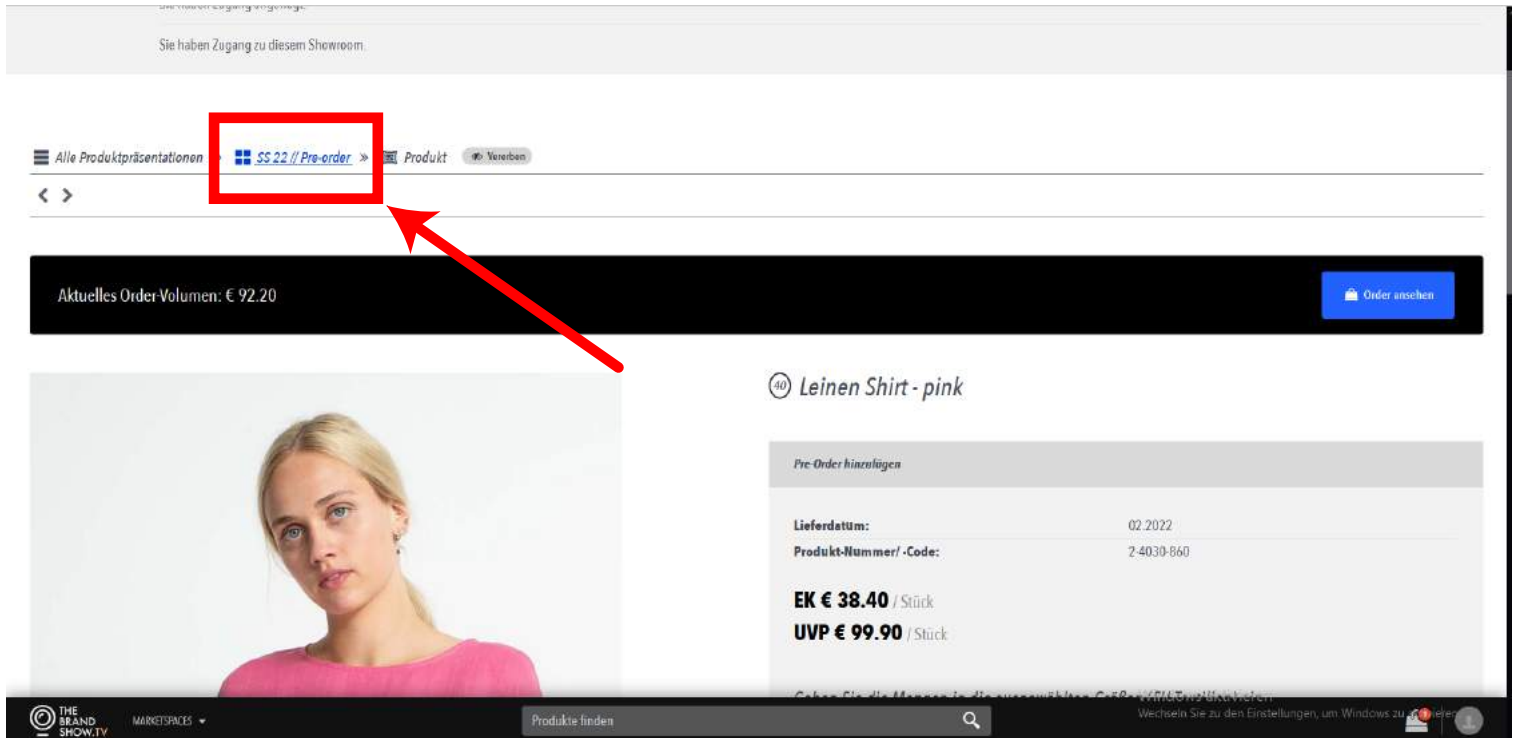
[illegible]

Sie haben Zugang zu diesem Showroom.

Alle Produktpräsentationen » SS 22 // Pre-order » Produkt Vererben

Aktuelles Order-Volumen: € 92.20

Order ansehen

40 Leinen Shirt - pink

Pre-Order hinzufügen

| | |
|---|---|
| Lieferdatum: | 02.2022 |
| Produkt-Nummer/ -Code: | 2-4030-860 |

EK € 38.40 / Stück
UVP € 99.90 / Stück

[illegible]

THE BRAND SHOW.TV MARKETSPACES

Produkte finden

Wechseln Sie zu den Einstellungen, um Windows zu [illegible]